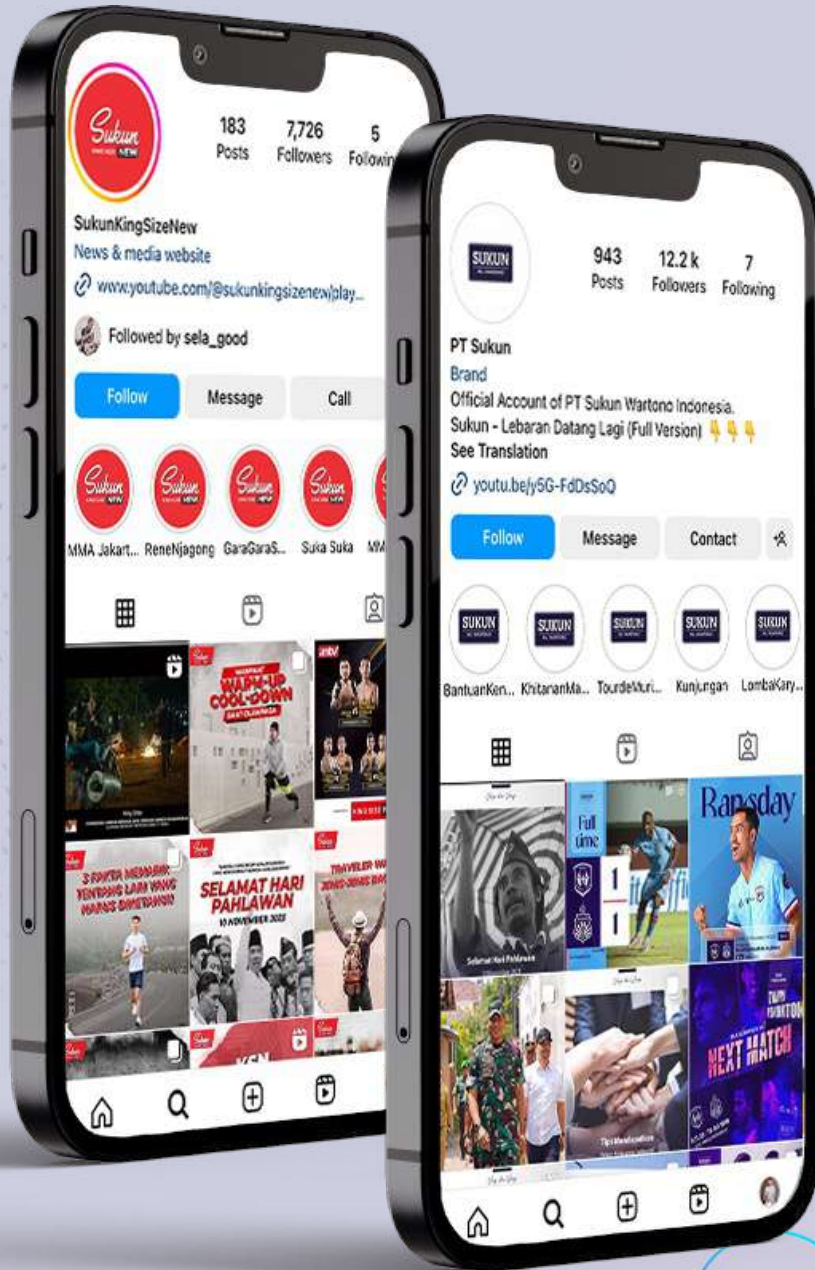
Sukun NEW

183 Posts
7,726 Followers
5 Followin

SukunKingSizeNew
News & media website
www.youtube.com/@sukunkingsizenew/play...

Followed by sela_good

Follow
Message
Call

MMA Jakart... ReneNjagong GaraGaraS... Suka Suka MM

WARM-UP COOL-DOWN

3 FAKTA MENARIK TENTANG LARI YANG HARUS DIPETAHUI

SELAMAT HARI PAHLAWAN
10 NOVEMBER 2023

TRAVELER WA

SUKUN

943 Posts
12.2 k Followers
7 Following

PT Sukun
Brand
Official Account of PT Sukun Wartono Indonesia.
Sukun - Lebaran Datang Lagi (Full Version) 👇👇👇
See Translation
youtu.be/y5G-FdDsSoQ

Follow
Message
Contact

SUKUN SUKUN SUKUN SUKUN SUKUN
BantuanKen... KhitananMa... TourdeMuri... Kunjungan LombaKary...

Full time
1
1

Ramsday

NEXT MATCH

Selamat Hari Pahlawan

Tips Manifestasi